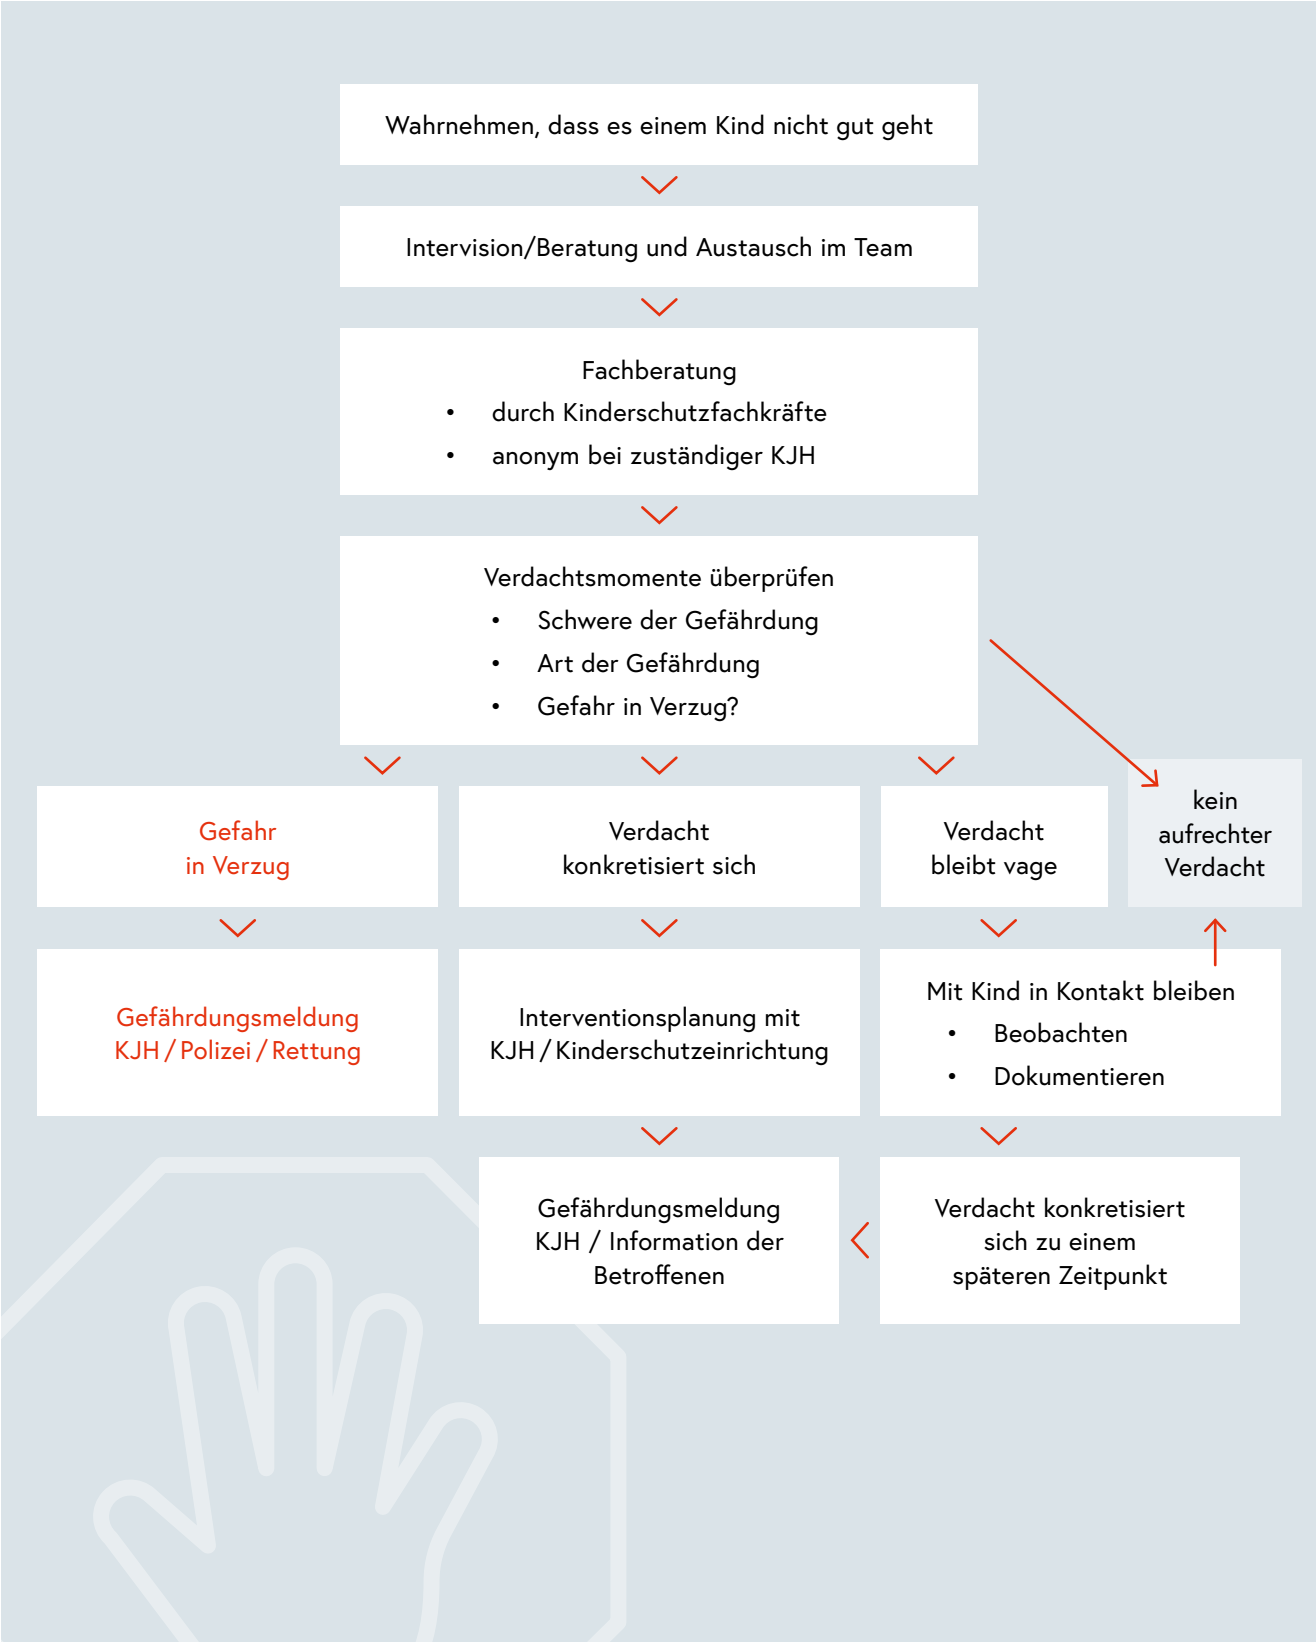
Wahrnehmen, dass es einem Kind nicht gut geht

Intervision/Beratung und Austausch im Team

Fachberatung
• durch Kinderschutzfachkräfte
• anonym bei zuständiger KJH

Verdachtsmomente überprüfen
• Schwere der Gefährdung
• Art der Gefährdung
• Gefahr in Verzug?

Gefahr in Verzug

Verdacht konkretisiert sich

Verdacht bleibt vage

kein aufrechter Verdacht

Gefährdungsmeldung KJH / Polizei / Rettung

Interventionsplanung mit KJH / Kinderschutzeinrichtung

Mit Kind in Kontakt bleiben
• Beobachten
• Dokumentieren

Gefährdungsmeldung KJH / Information der Betroffenen

Verdacht konkretisiert sich zu einem späteren Zeitpunkt